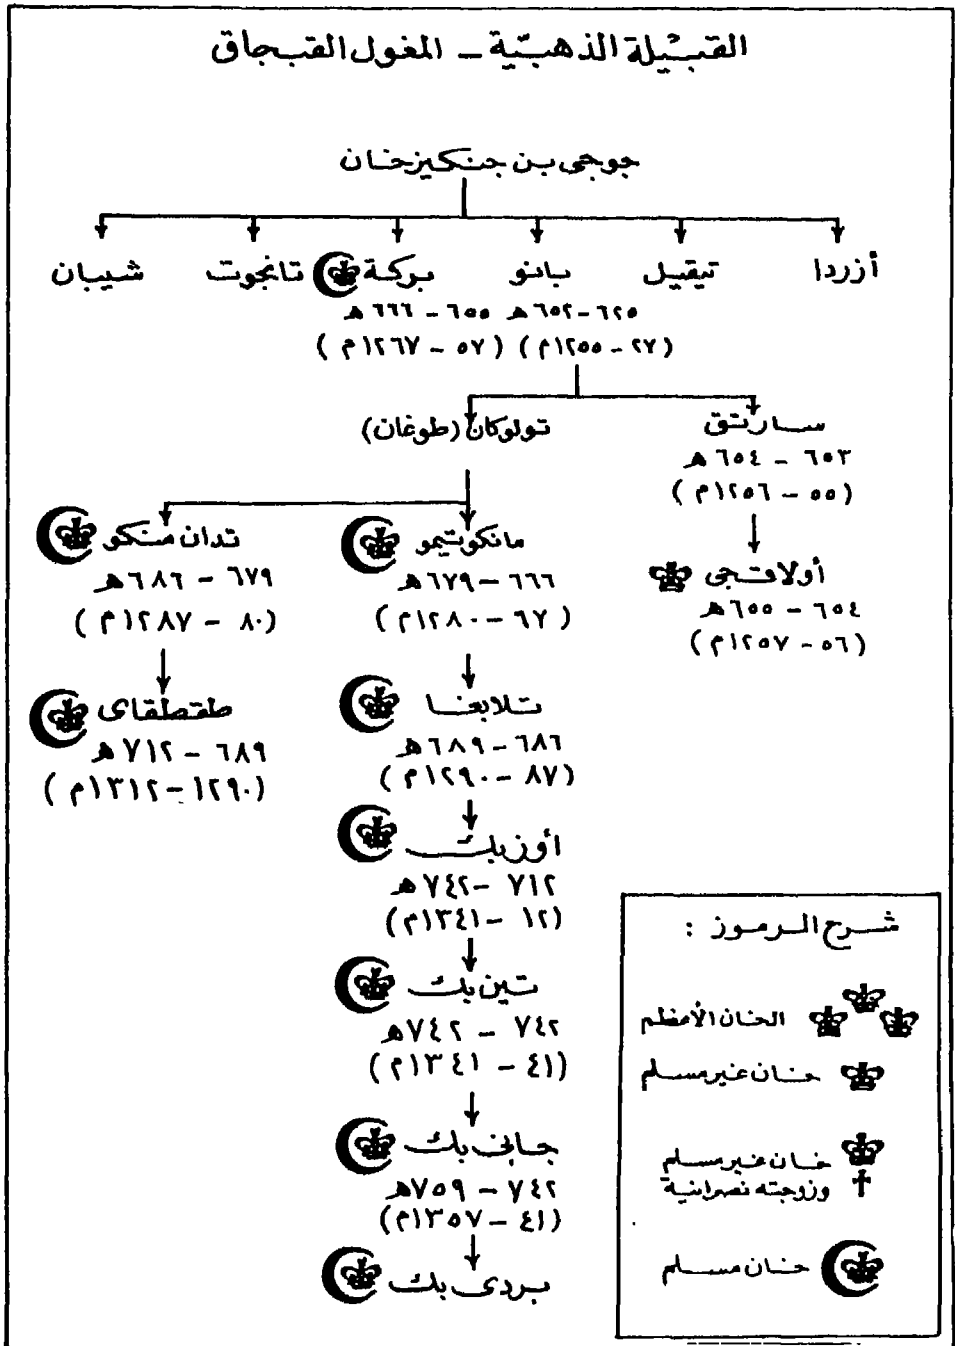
القبيلة الذهبية - المغول القبجاق

جوجي بن جنكيزخان

أزردا
تيقيل
باتو
٦٢٥ - ٦٥٢هـ
(٢٧ - ١٢٥٥م)
بركة
٦٥٥ - ٦٦٦هـ
(٥٧ - ١٢٦٧م)
تانجوت
شيبان

سارتق
٦٥٣ - ٦٥٤هـ
(٥٥ - ١٢٥٦م)
تولوكان (طوغان)

أولاقجي
٦٥٤ - ٦٥٥هـ
(٥٦ - ١٢٥٧م)

مانكوتيمو
٦٦٦ - ٦٧٩هـ
(٦٧ - ١٢٨٠م)

تلابغا
٦٨٦ - ٦٨٩هـ
(٨٧ - ١٢٩٠م)

أوزبك
٧١٢ - ٧٤٢هـ
(١٢ - ١٣٤١م)

تين بك
٧٤٢ - ٧٤٢هـ
(٤١ - ١٣٤١م)

جاني بك
٧٤٢ - ٧٥٩هـ
(٤١ - ١٣٥٧م)

بردي بك

تدان منكو
٦٧٩ - ٦٨٦هـ
(٨٠ - ١٢٨٧م)

طقطقاي
٦٨٩ - ٧١٢هـ
(١٢٩٠ - ١٣١٢م)

شرح الرموز :
الخان الأعظم
خان غير مسلم
خان غير مسلم وزوجته نصرانية
خان مسلم